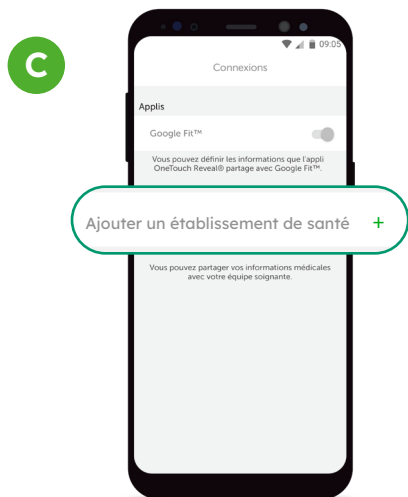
C

09:05

Connexions

Applis

Google Fit™

Vous pouvez définir les informations que l'appli OneTouch Reveal® partage avec Google Fit™.

Ajouter un établissement de santé +

Vous pouvez partager vos informations médicales avec votre équipe soignante.